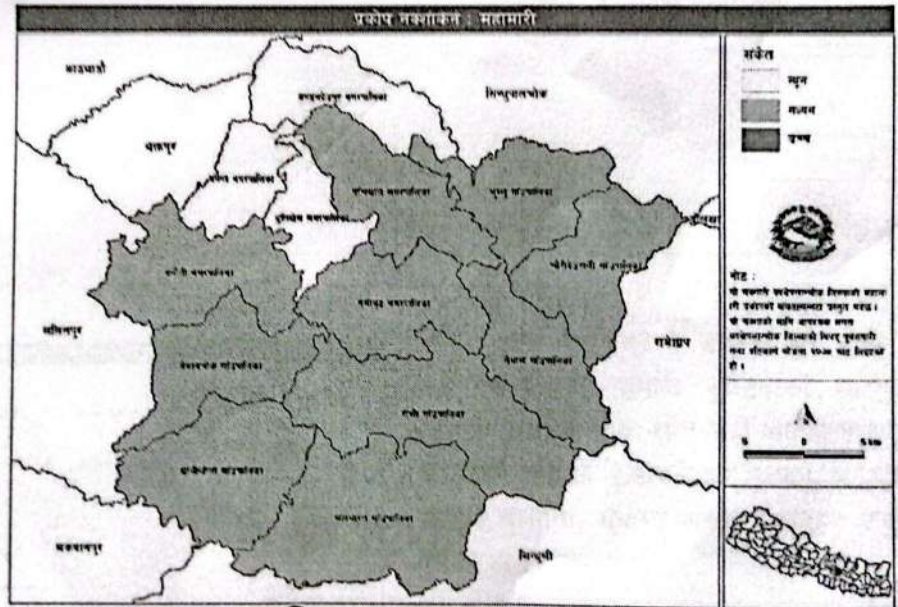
प्रकोप नक्शांकन : महामारी

संकेत
न्यून
मध्यम
उच्च

काठमाडौं
ललितपुर
सिन्धुपाल्चोक
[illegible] नगरपालिका
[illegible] नगरपालिका
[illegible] नगरपालिका
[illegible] नगरपालिका
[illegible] गाउँपालिका
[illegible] गाउँपालिका
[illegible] नगरपालिका
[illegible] नगरपालिका
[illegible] गाउँपालिका
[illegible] गाउँपालिका
रोशी गाउँपालिका
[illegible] गाउँपालिका
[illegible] गाउँपालिका
मकवानपुर
सिन्धुली
रामेछाप

नोट :
यो नक्साले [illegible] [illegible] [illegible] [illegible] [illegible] प्रस्तुत गर्दछ। यो नक्साको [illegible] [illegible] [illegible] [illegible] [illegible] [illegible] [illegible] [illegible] मात्र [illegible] हो।

A

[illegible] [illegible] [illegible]